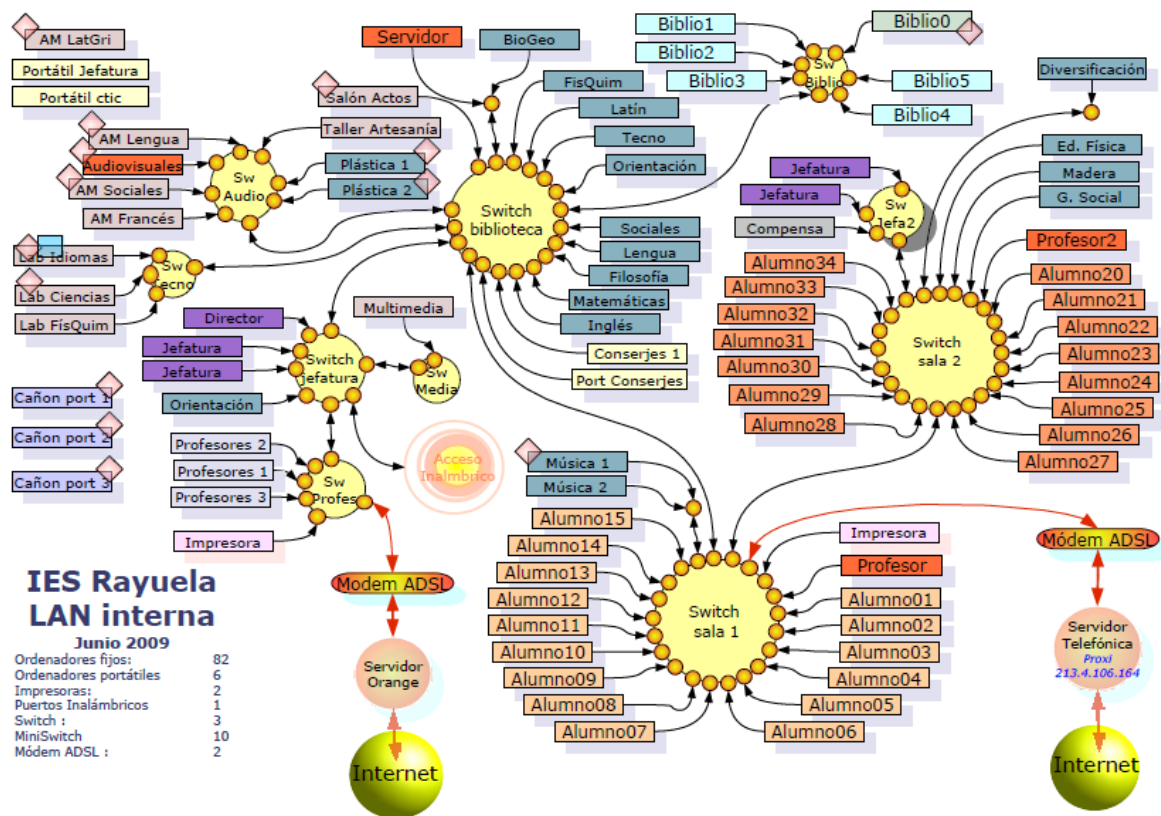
AM LatGri
Portátil Jefatura
Portátil ctic
AM Lengua
Audiovisuales
AM Sociales
AM Francés
Sw Audio
Salón Actos
Taller Artesanía
Plástica 1
Plástica 2
Lab Idiomas
Lab Ciencias
Lab FísQuim
Sw Tecno
Servidor
BioGeo
FisQuim
Latín
Tecno
Orientación
Switch biblioteca
Sociales
Lengua
Filosofía
Matemáticas
Inglés
Conserjes 1
Port Conserjes
Biblio1
Biblio2
Biblio3
Sw Biblio
Biblio0
Biblio5
Biblio4
Diversificación
Ed. Física
Madera
G. Social
Jefatura
Jefatura
Compensa
Sw Jefa2
Profesor2
Alumno34
Alumno33
Alumno32
Alumno31
Alumno30
Alumno29
Alumno28
Switch sala 2
Alumno20
Alumno21
Alumno22
Alumno23
Alumno24
Alumno25
Alumno26
Alumno27
Director
Jefatura
Jefatura
Orientación
Switch Jefatura
Multimedia
Sw Media
Cañon port 1
Cañon port 2
Cañon port 3
Profesores 2
Profesores 1
Profesores 3
Sw Profes
Impresora
Acceso Inalámbrico
Música 1
Música 2
Alumno15
Alumno14
Alumno13
Alumno12
Alumno11
Alumno10
Alumno09
Alumno08
Alumno07
Switch sala 1
Impresora
Profesor
Alumno01
Alumno02
Alumno03
Alumno04
Alumno05
Alumno06
Módem ADSL
Servidor Telefónica
Proxi
213.4.106.164
Internet
Módem ADSL
Servidor Orange
Internet
IES Rayuela
LAN interna
Junio 2009
| Ordenadores fijos: | 82 |
|---|---|
| Ordenadores portátiles | 6 |
| Impresoras: | 2 |
| Puertos Inalámbricos | 1 |
| Switch : | 3 |
| MiniSwitch | 10 |
| Módem ADSL : | 2 |